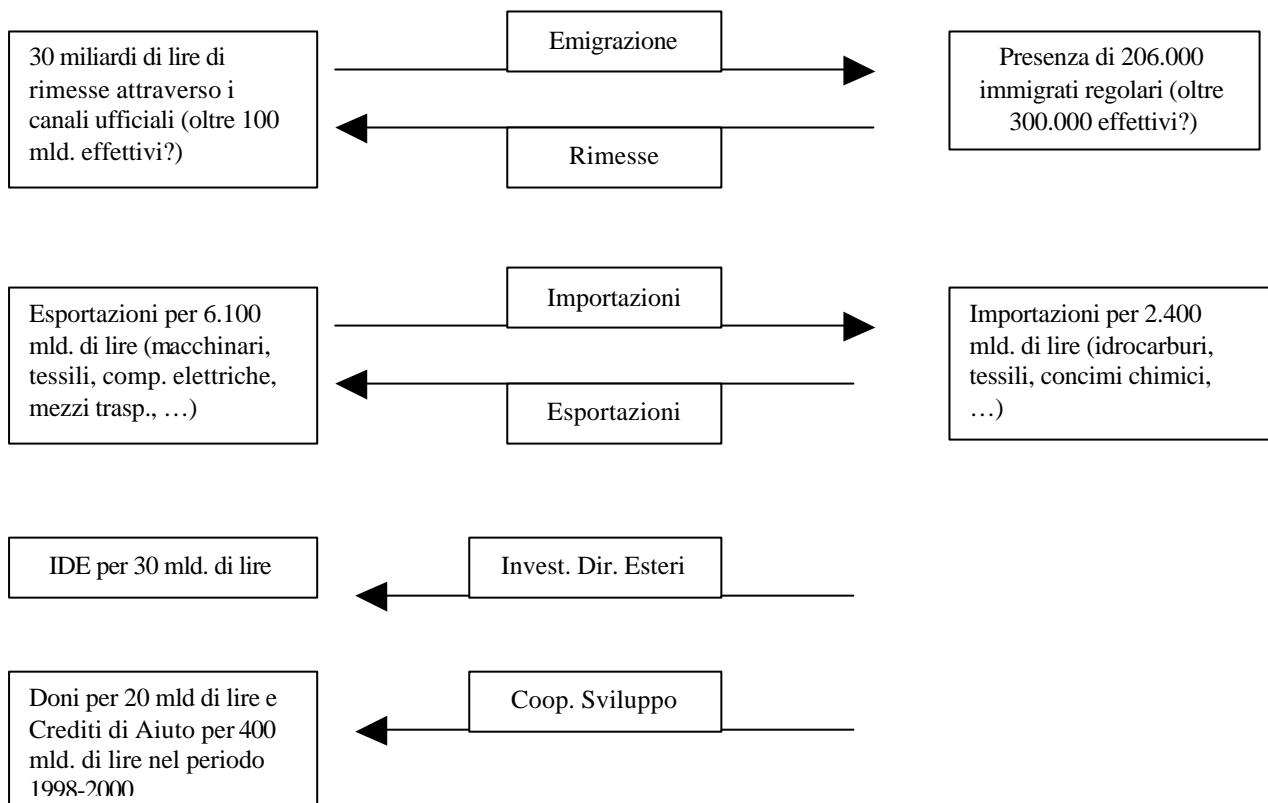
30 miliardi di lire di rimesse attraverso i canali ufficiali (oltre 100 mld. effettivi?)

Emigrazione

Rimesse

Presenza di 206.000 immigrati regolari (oltre 300.000 effettivi?)

Esportazioni per 6.100 mld. di lire (macchinari, tessili, comp. elettriche, mezzi trasp., …)

Importazioni

Esportazioni

Importazioni per 2.400 mld. di lire (idrocarburi, tessili, concimi chimici, …)

IDE per 30 mld. di lire

Invest. Dir. Esteri

Doni per 20 mld di lire e Crediti di Aiuto per 400 mld. di lire nel periodo 1998-2000

Coop. Sviluppo